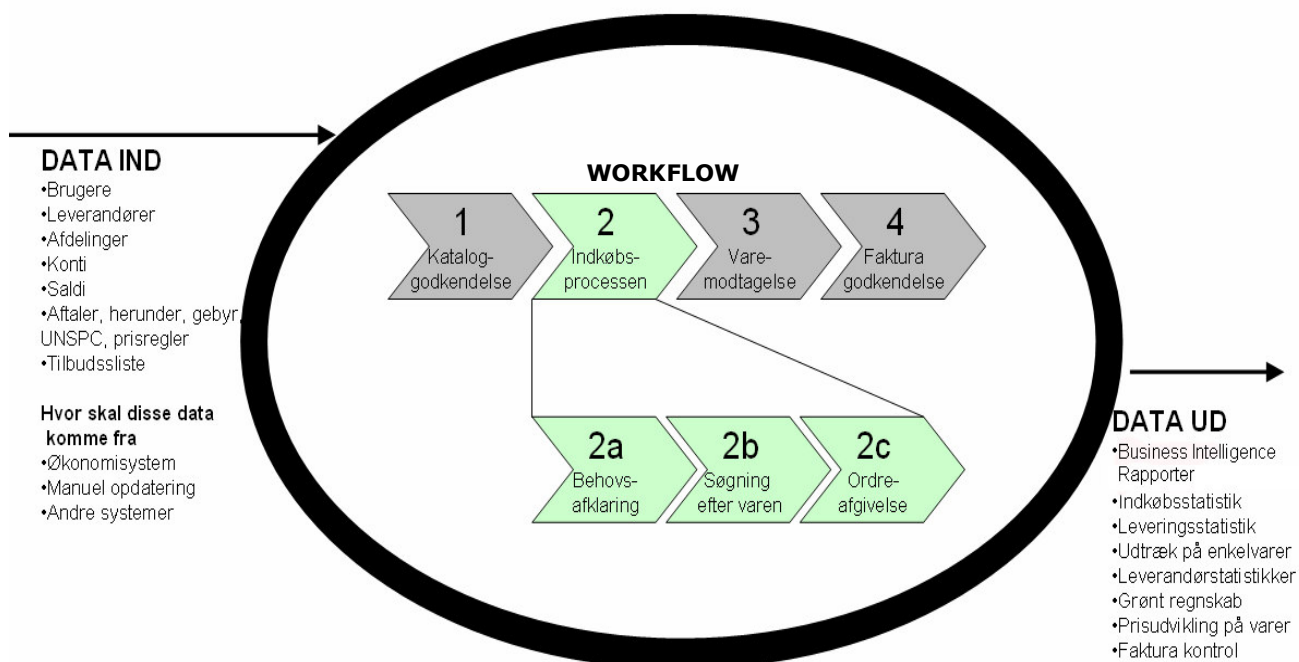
DATA IND
•Brugere
•Leverandører
•Afdelinger
•Konti
•Saldi
•Aftaler, herunder, gebyr, UNSPC, prisregler
•Tilbudssliste

Hvor skal disse data komme fra
•Økonomisystem
•Manuel opdatering
•Andre systemer

WORKFLOW

1
Kataloggodkendelse

2
Indkøbsprocessen

3
Varemodtagelse

4
Faktura godkendelse

2a
Behovsafklaring

2b
Søgning efter varen

2c
Ordreafgivelse

DATA UD
•Business Intelligence Rapporter
•Indkøbsstatistik
•Leveringsstatistik
•Udtræk på enkelvarer
•Leverandørstatistikker
•Grønt regnskab
•Prisudvikling på varer
•Faktura kontrol